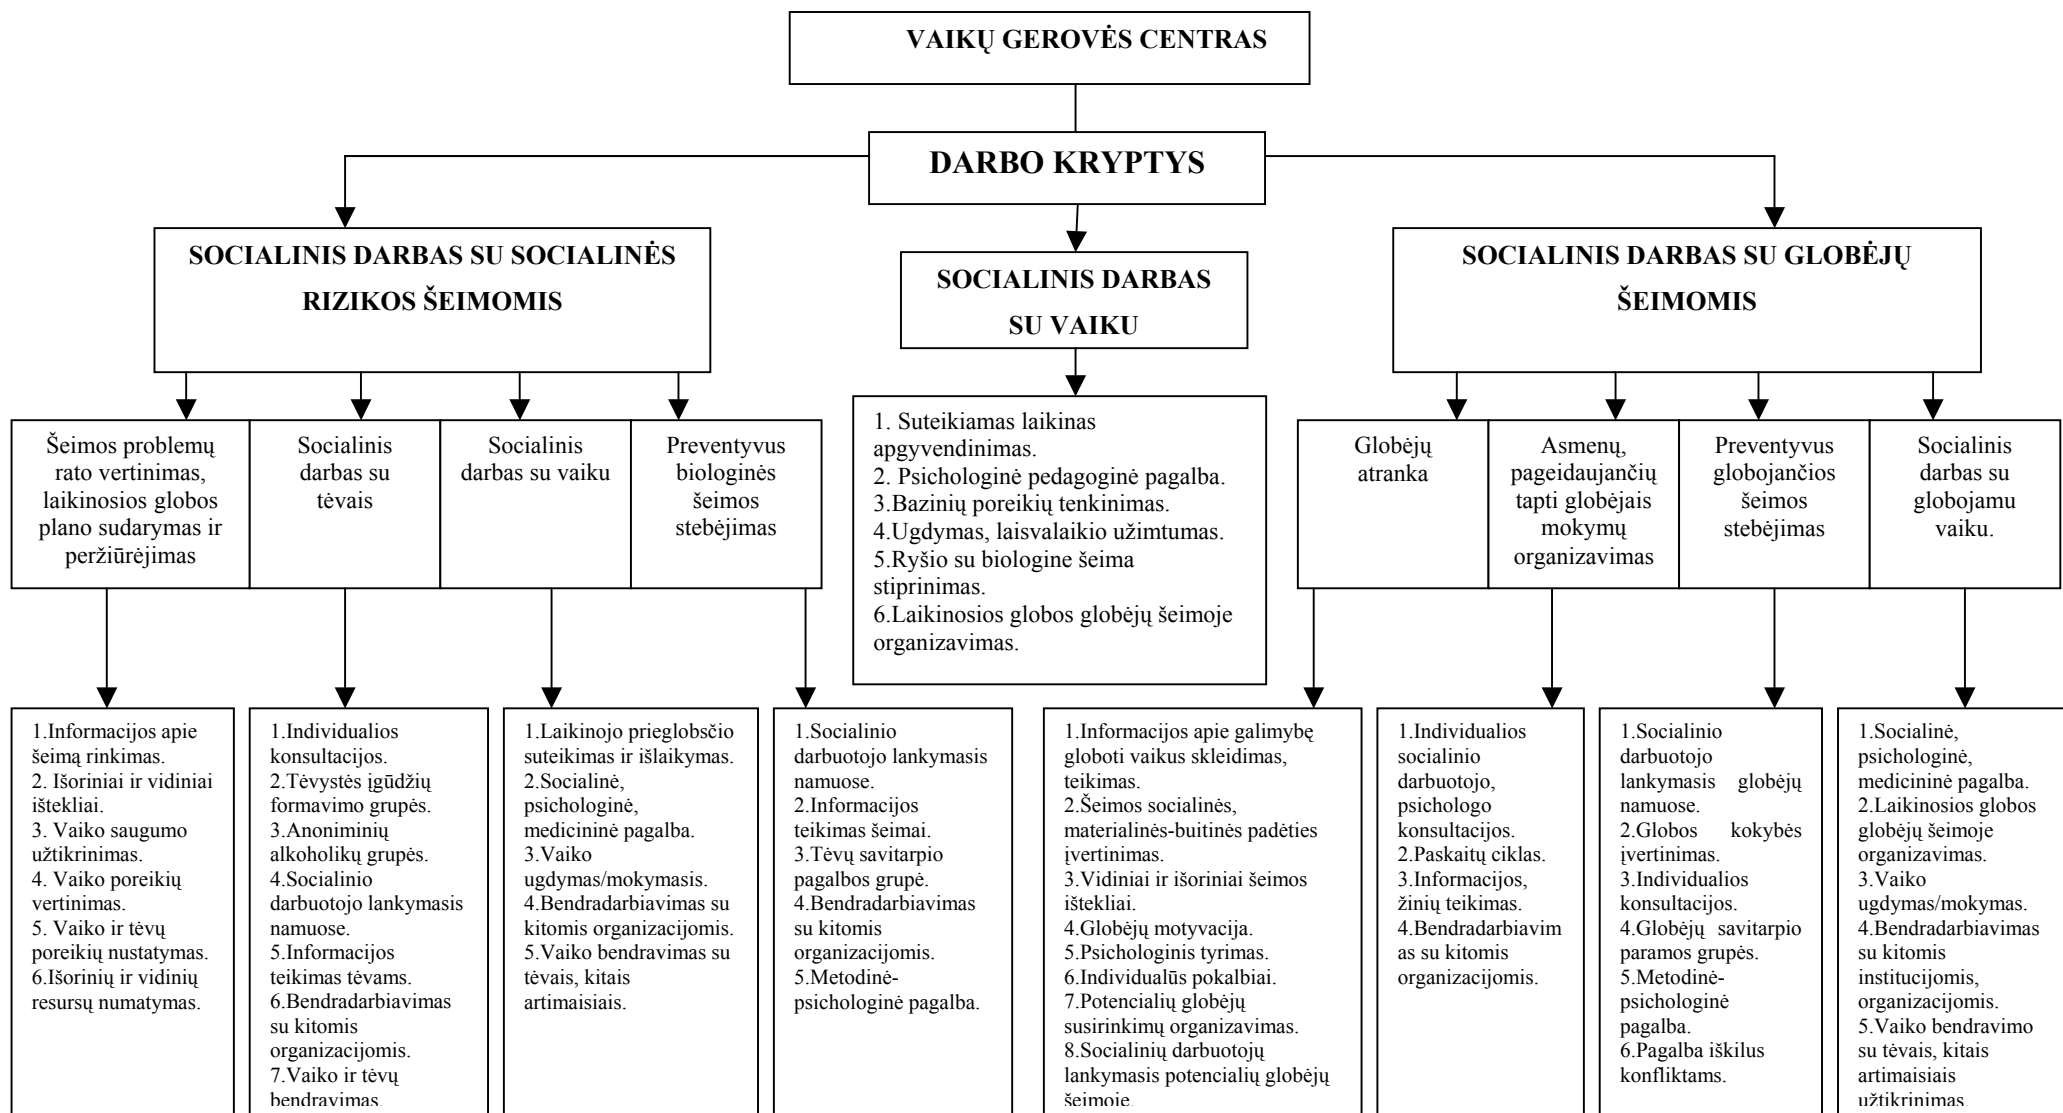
VAIKŲ GEROVĖS CENTRAS

DARBO KRYPTYS

SOCIALINIS DARBAS SU SOCIALINĖS RIZIKOS ŠEIMOMIS

SOCIALINIS DARBAS SU VAIKU

SOCIALINIS DARBAS SU GLOBĖJŲ ŠEIMOMIS

Šeimos problemų rato vertinimas, laikinosios globos plano sudarymas ir peržiūrėjimas

Socialinis darbas su tėvais

Socialinis darbas su vaiku

Preventyvus biologinės šeimos stebėjimas

1. Suteikiamas laikinas apgyvendinimas.
2. Psichologinė pedagoginė pagalba.
3.Bazinių poreikių tenkinimas.
4.Ugdymas, laisvalaikio užimtumas.
5.Ryšio su biologine šeima stiprinimas.
6.Laikinosios globos globėjų šeimoje organizavimas.

Globėjų atranka

Asmenų, pageidaujančių tapti globėjais mokymų organizavimas

Preventyvus globojančios šeimos stebėjimas

Socialinis darbas su globojamu vaiku.

1.Informacijos apie šeimą rinkimas.
2. Išoriniai ir vidiniai ištekliai.
3. Vaiko saugumo užtikrinimas.
4. Vaiko poreikių vertinimas.
5. Vaiko ir tėvų poreikių nustatymas.
6.Išorinių ir vidinių resursų numatymas.

1.Individualios konsultacijos.
2.Tėvystės įgūdžių formavimo grupės.
3.Anoniminių alkoholikų grupės.
4.Socialinio darbuotojo lankymasis namuose.
5.Informacijos teikimas tėvams.
6.Bendradarbiavimas su kitomis organizacijomis.
7.Vaiko ir tėvų bendravimas.

1.Laikinojo prieglobsčio suteikimas ir išlaikymas.
2.Socialinė, psichologinė, medicininė pagalba.
3.Vaiko ugdymas/mokymasis.
4.Bendradarbiavimas su kitomis organizacijomis.
5.Vaiko bendravimas su tėvais, kitais artimaisiais.

1.Socialinio darbuotojo lankymasis namuose.
2.Informacijos teikimas šeimai.
3.Tėvų savitarpio pagalbos grupė.
4.Bendradarbiavimas su kitomis organizacijomis.
5.Metodinė-psichologinė pagalba.

1.Informacijos apie galimybę globoti vaikus skleidimas, teikimas.
2.Šeimos socialinės, materialinės-buitinės padėties įvertinimas.
3.Vidiniai ir išoriniai šeimos ištekliai.
4.Globėjų motyvacija.
5.Psichologinis tyrimas.
6.Individualūs pokalbiai.
7.Potencialių globėjų susirinkimų organizavimas.
8.Socialinių darbuotojų lankymasis potencialių globėjų šeimoje.

1.Individualios socialinio darbuotojo, psichologo konsultacijos.
2.Paskaitų ciklas.
3.Informacijos, žinių teikimas.
4.Bendradarbiavimas su kitomis organizacijomis.

1.Socialinio darbuotojo lankymasis globėjų namuose.
2.Globos kokybės įvertinimas.
3.Individualios konsultacijos.
4.Globėjų savitarpio paramos grupės.
5.Metodinė-psichologinė pagalba.
6.Pagalba iškilus konfliktams.

1.Socialinė, psichologinė, medicininė pagalba.
2.Laikinosios globos globėjų šeimoje organizavimas.
3.Vaiko ugdymas/mokymas.
4.Bendradarbiavimas su kitomis institucijomis, organizacijomis.
5.Vaiko bendravimo su tėvais, kitais artimaisiais užtikrinimas.